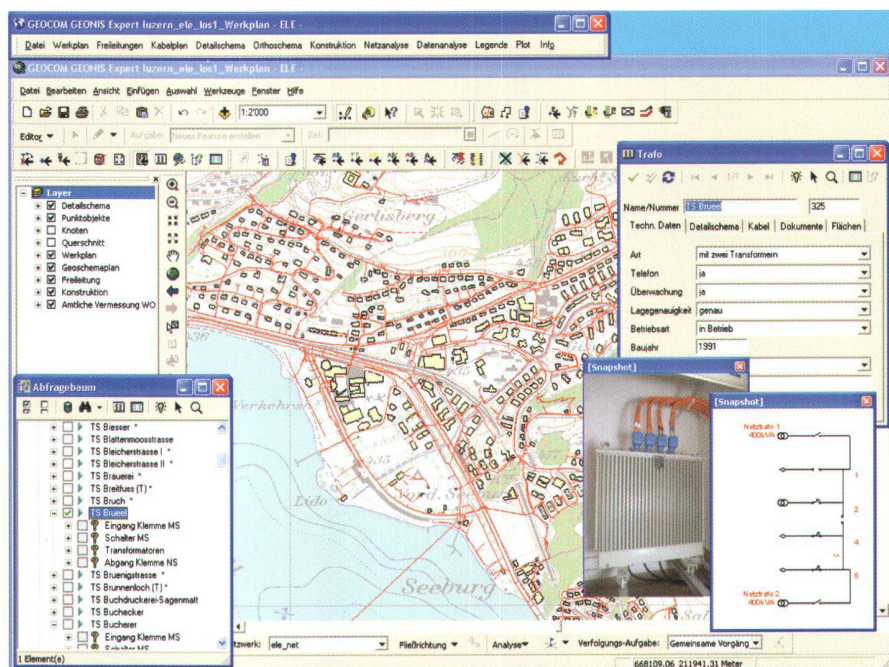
GEOCOM GEONIS Expert luzern_ele_los1_Werkplan - ELE -

Datei Werkplan Freileitungen Kabelplan Detailschema Orthoschema Konstruktion Netzanalyse Datenanalyse Legende Plot Info

GEOCOM GEONIS Expert luzern_ele_los1_Werkplan - ELE -

Datei Bearbeiten Ansicht Einfügen Auswahl Werkzeuge Fenster Hilfe

1:2'000

Editor Aufgabe: Neues Feature erstellen Ziel:

Layer
Detailschema
Punktobjekte
Knoten
Querschnitt
Werkplan
Geoschemaplan
Freileitung
Konstruktion
Amtliche Vermessung WO

Gerlisberg

Verkehrsh

Lido

Seeburg

Trafo

Name/Nummer TS Brueel 325

Techn. Daten Detailschema Kabel Dokumente Flächen

| Art | mit zwei Transformern |
|---|---|
| Telefon | ja |
| Überwachung | ja |
| Lagegenauigkeit | genau |
| Betriebsart | in Betrieb |
| Baujahr | 1991 |

[Snapshot]

[Snapshot]

Netztrafo 1
400kVA

1

2

4

5

Netztrafo 2
400kVA

Abfragebaum
TS Biesser *
TS Blattenmoosstrasse
TS Bleicherstrasse I *
TS Bleicherstrasse II *
TS Brauerei *
TS Breitfuss (T) *
TS Bruch *
TS Brueel
Eingang Klemme MS
Schalter MS
Transformatoren
Abgang Klemme NS
TS Bruenigstrasse *
TS Brunnenloch (T) *
TS Buchdruckerei-Sagenmatt
TS Buchecker
TS Bucherer
Eingang Klemme MS
Schalter MS

1 Element(e)

tzwerk: ele_net Fliessrichtung Analyse Verfolgungs-Aufgabe: Gemeinsame Vorgäng

668109.06 211941.31 Meter